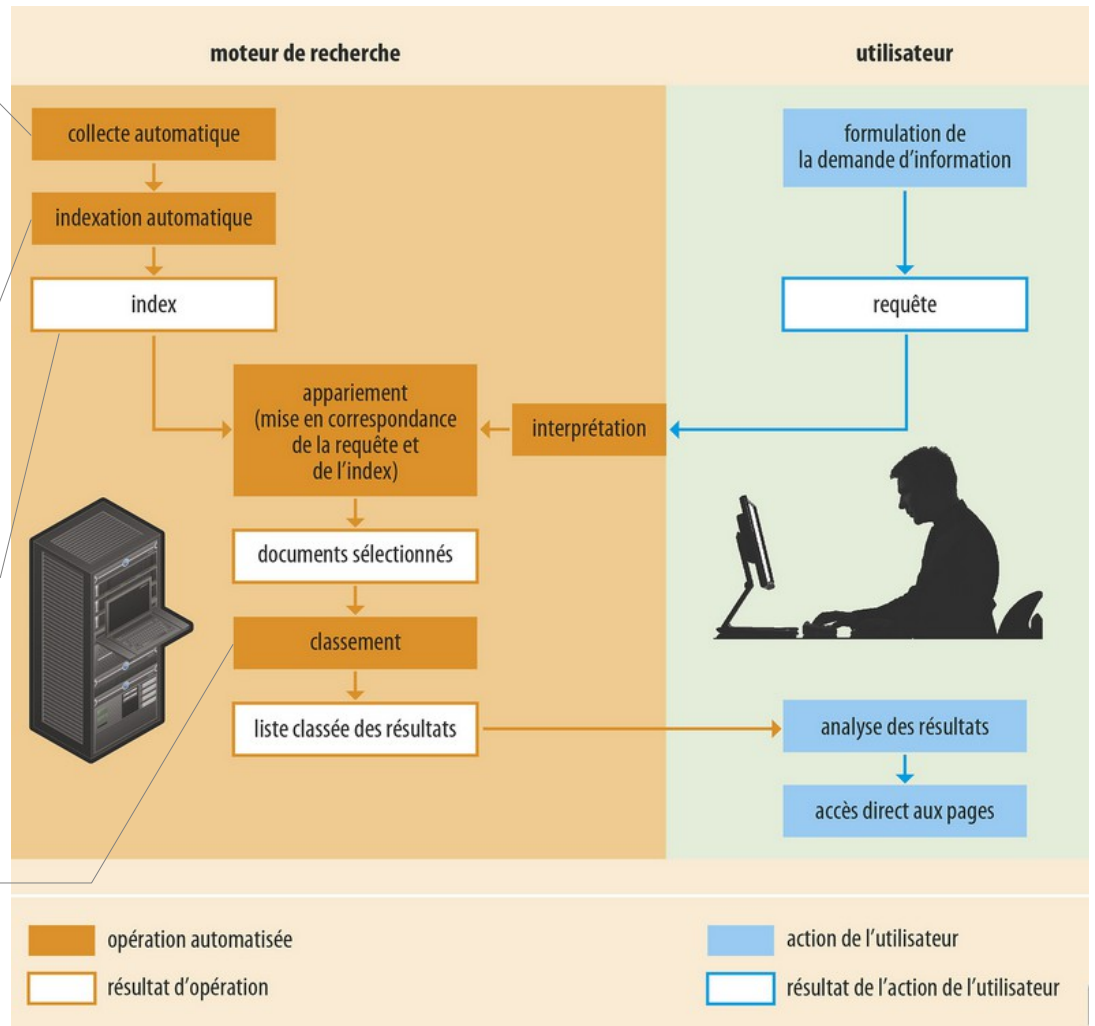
moteur de recherche

utilisateur

collecte automatique

indexation automatique

index

formulation de la demande d’information

requête

appariement (mise en correspondance de la requête et de l’index)

interprétation

documents sélectionnés

classement

liste classée des résultats

analyse des résultats

accès direct aux pages

opération automatisée

résultat d’opération

action de l’utilisateur

résultat de l’action de l’utilisateur